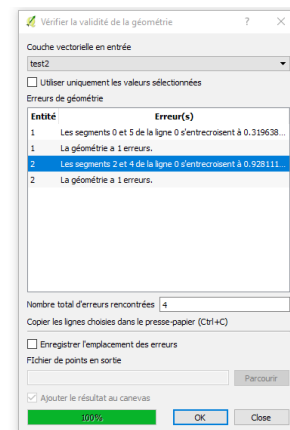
Vérifier la validité de la géométrie ? ×

Couche vectorielle en entrée

test2

Utiliser uniquement les valeurs sélectionnées

Erreurs de géométrie

| Entité | Erreur(s) |
|---|---|
| 1 | Les segments 0 et 5 de la ligne 0 s'entrecroisent à 0.319638... |
| 1 | La géométrie a 1 erreurs. |
| 2 | Les segments 2 et 4 de la ligne 0 s'entrecroisent à 0.928111... |
| 2 | La géométrie a 1 erreurs. |

Nombre total d'erreurs rencontrées 4

Copier les lignes choisies dans le presse-papier (Ctrl+C)

Enregistrer l'emplacement des erreurs

FIchier de points en sortie

Parcourir

Ajouter le résultat au canevas

100%

OK Close